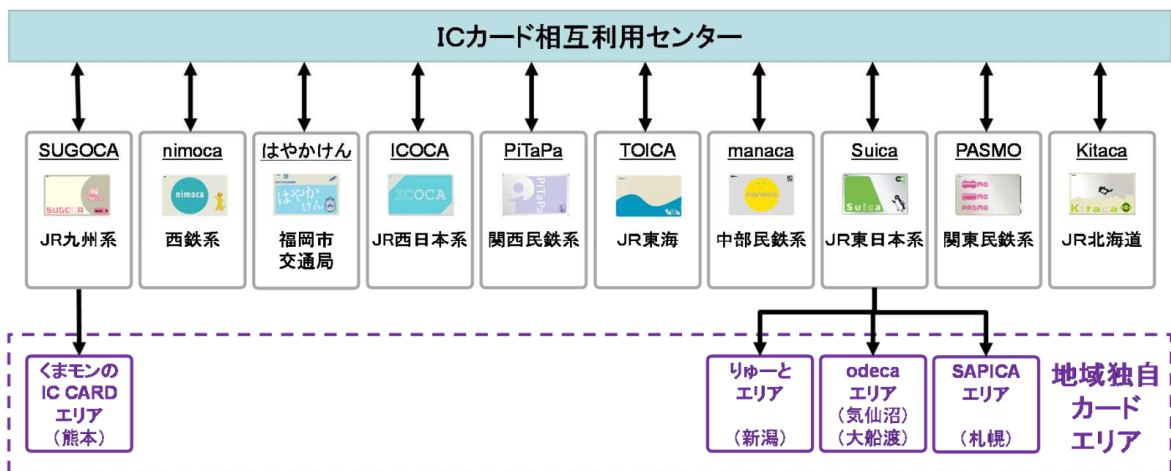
ICカード相互利用センター

SUGOCA
SUGOCA
JR九州系

nimoca
nimoca
西鉄系

はやかけん
はやかけん
福岡市交通局

ICOCA
ICOCA
JR西日本系

PiTaPa
PiTaPa
関西民鉄系

TOICA
TOICA
JR東海

manaca
manaca
中部民鉄系

Suica
Suica
JR東日本系

PASMO
PASMO
関東民鉄系

Kitaca
Kitaca
JR北海道

くまモンのIC CARDエリア（熊本）

りゅーとエリア

（新潟）

odecaエリア（気仙沼）（大船渡）

SAPICAエリア

（札幌）

地域独自カードエリア